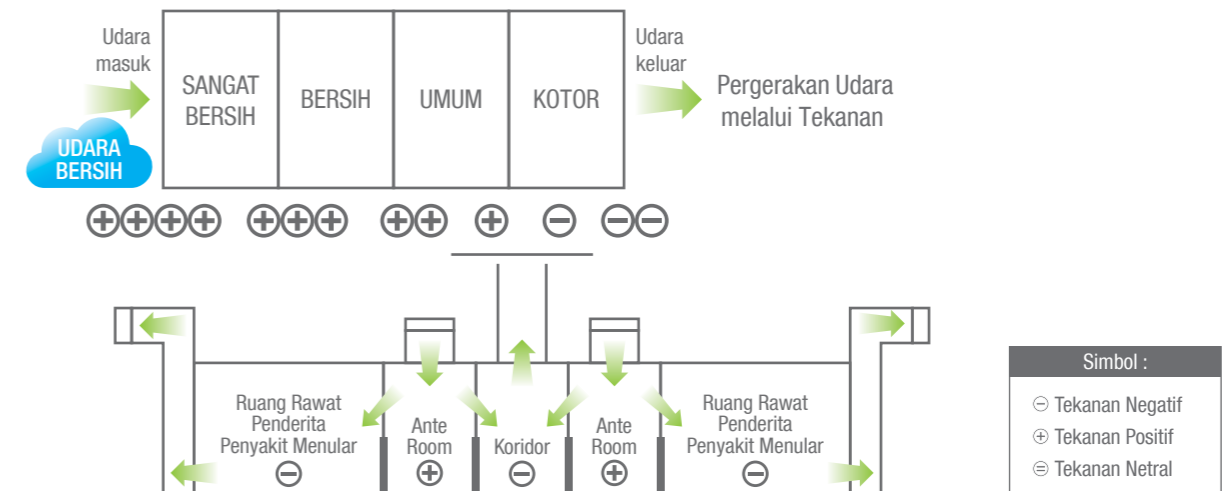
Udara masuk

UDARA BERSIH

SANGAT BERSIH

BERSIH

UMUM

KOTOR

Udara keluar

Pergerakan Udara melalui Tekanan

⊕⊕⊕⊕ ⊕⊕⊕ ⊕⊕ ⊕ ⊖ ⊖⊖

Ruang Rawat Penderita Penyakit Menular ⊖

Ante Room ⊕

Koridor ⊖

Ante Room ⊕

Ruang Rawat Penderita Penyakit Menular ⊖

Simbol :

⊖ Tekanan Negatif

⊕ Tekanan Positif

⊜ Tekanan Netral